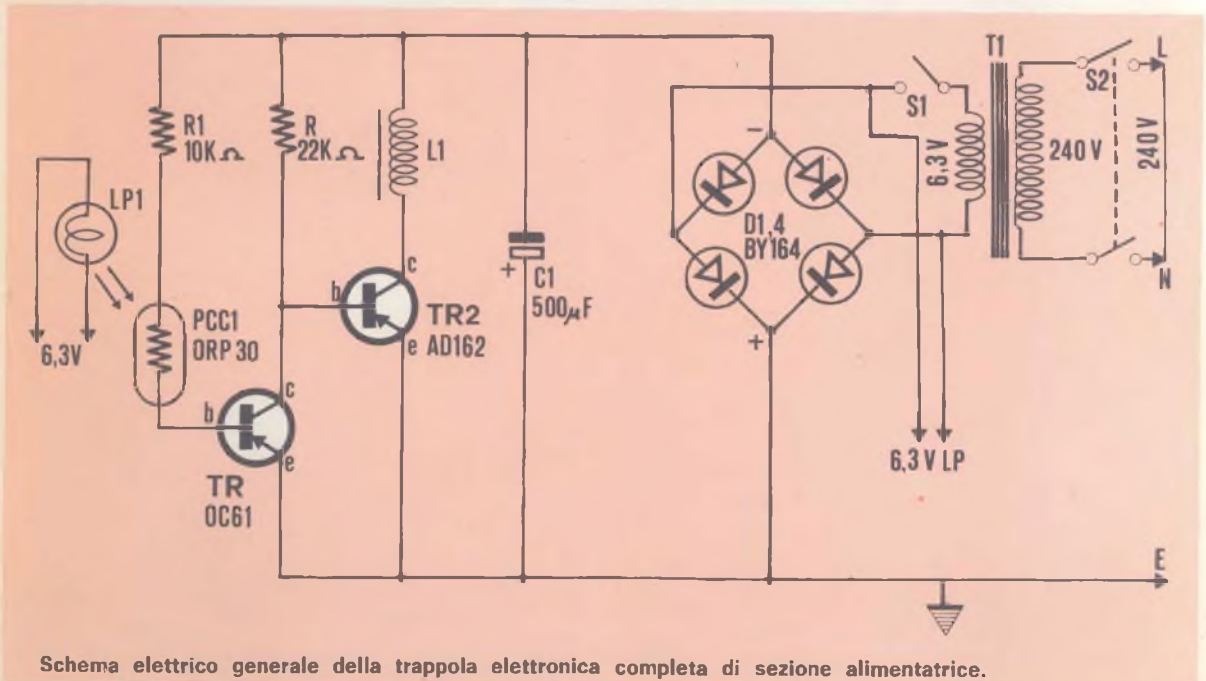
R1 10KΩ

R 22KΩ

L1

LP1

6,3V

PCC1 ORP 30

b c e

TR OC61

b c e

TR2 AD162

+ C1 500$\mu$F

−

+

D1,4 BY164

S1

6,3 V

T1

S2

240 V

240 V

L

N

6,3 V LP

E

Schema elettrico generale della trappola elettronica completa di sezione alimentatrice.